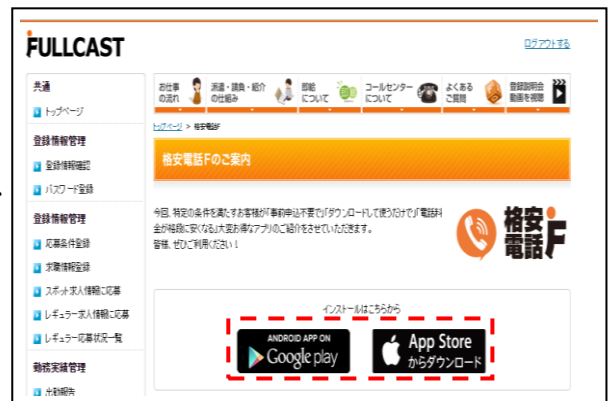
FULLCAST

ログアウトする

共通
トップページ
登録情報管理
登録情報確認
パスワード登録
登録情報管理
応募条件登録
求職情報登録
スポット求人情報に応募
レギュラー求人情報に応募
レギュラー応募状況一覧
勤務実績管理
出勤報告

お仕事の流れ
派遣・請負・紹介の仕組み
即給について
コールセンターについて
よくあるご質問
登録説明会動画を視聴

トップページ > 格安電話F

格安電話Fのご案内

今回、特定の条件を満たすお客様が「事前申込不要で」「ダウンロードして使うだけで」「電話料金が格段に安くなる」大変お得なアプリのご紹介をさせていただきます。
皆様、ぜひご利用ください！

格安電話F

インストールはこちらから

ANDROID APP ON Google play

App Store からダウンロード